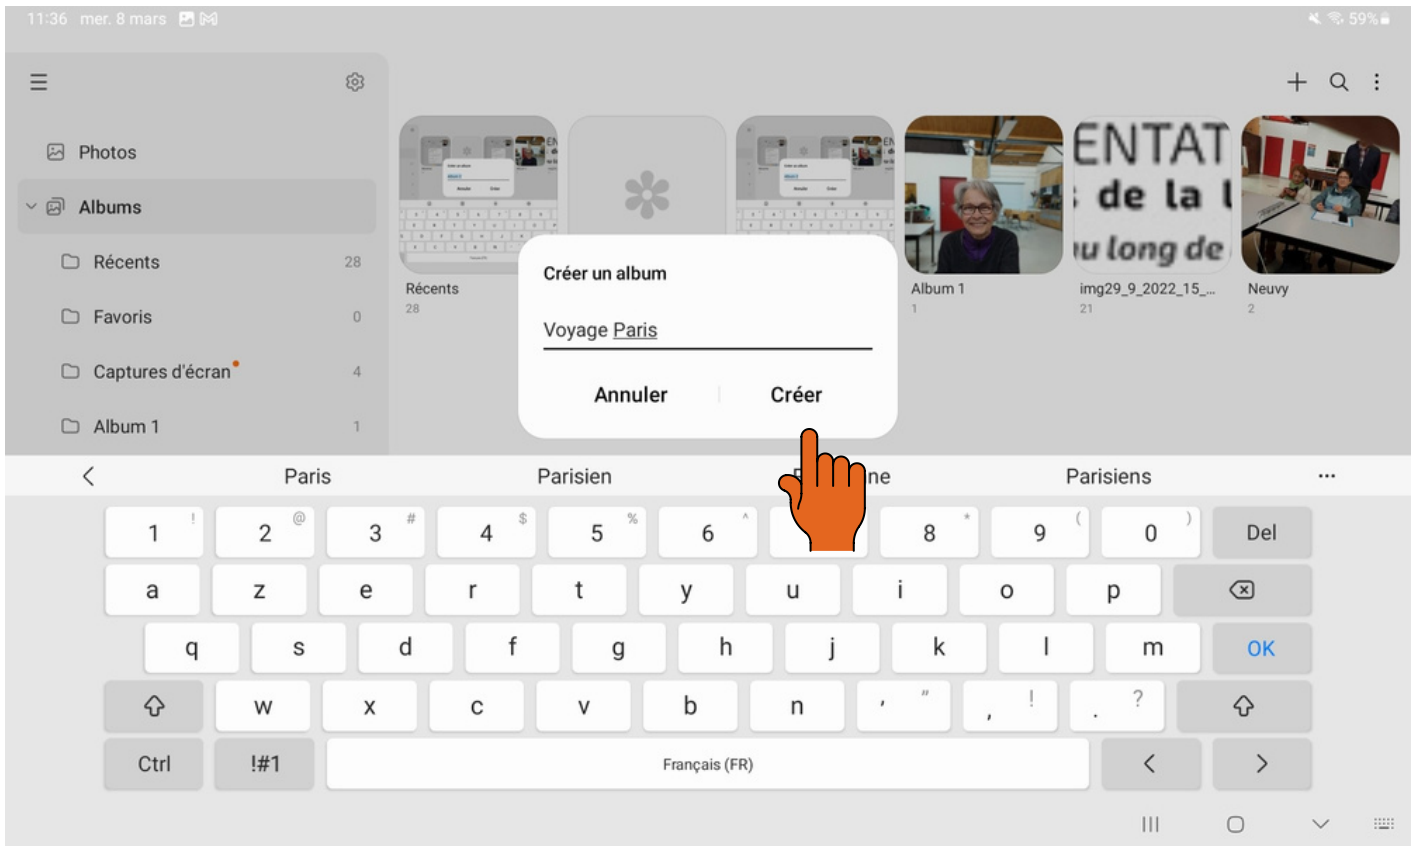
11:36 mer. 8 mars

59%

Photos

Albums

Récents 28

Favoris 0

Captures d'écran 4

Album 1 1

Récents
28

Album 1
1

img29_9_2022_15_...
21

Neuvy
2

ENTAT
de la
u long de

Créer un album

Voyage Paris

Annuler

Créer

Paris

Parisien

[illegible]ne

Parisiens

...

| 1 ! | 2 @ | 3 # | 4 $ | 5 % | 6 ^ | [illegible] | 8 * | 9 ( | 0 ) | Del |
|---|---|---|---|---|---|---|---|---|---|---|
| a | z | e | r | t | y | u | i | o | p | ⌫ |
| q | s | d | f | g | h | j | k | l | m | OK |
| ⇧ | w | x | c | v | b | n | ' " | , ! | . ? | ⇧ |
| Ctrl | !#1 | Français (FR) | | | | | | | < | > |